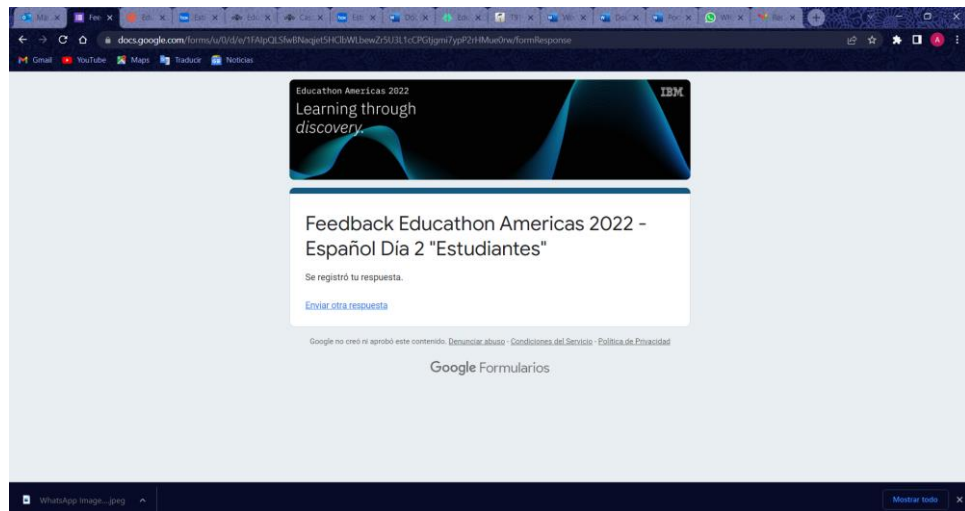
docs.google.com/forms/u/0/d/e/1FAIpQLSfwBNaqjet5HClbWLbewZr5U3L1cCPGtjgmi7ypP2rHMue0rw/formResponse

Gmail YouTube Maps Traducir Noticias

Educathon Americas 2022
Learning through
discovery.
IBM

Feedback Educathon Americas 2022 - Español Día 2 "Estudiantes"

Se registró tu respuesta.

Enviar otra respuesta

Google no creó ni aprobó este contenido. Denunciar abuso - Condiciones del Servicio - Política de Privacidad

Google Formularios

WhatsApp Image....jpeg

Mostrar todo